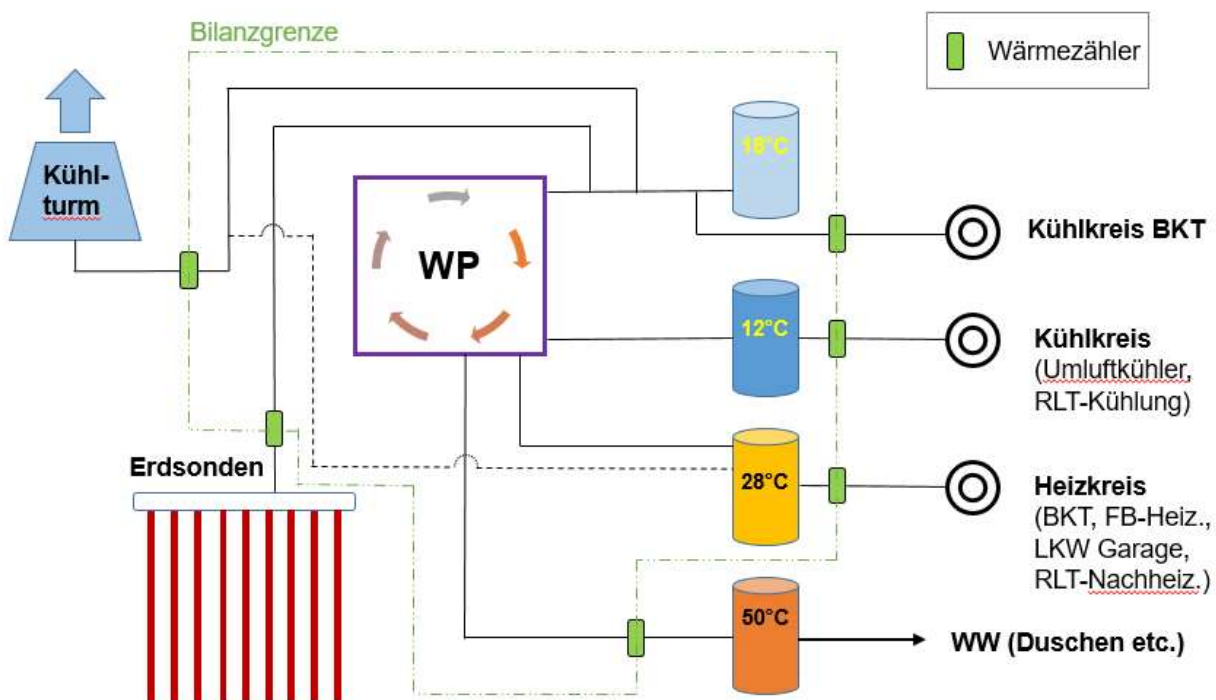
Bilanzgrenze

Wärmezähler

Kühl-turm

WP

18°C

Kühlkreis BKT

12°C

Kühlkreis (Umluftkühler, RLT-Kühlung)

Erdsonden

28°C

Heizkreis (BKT, FB-Heiz., LKW Garage, RLT-Nachheiz.)

50°C

WW (Duschen etc.)